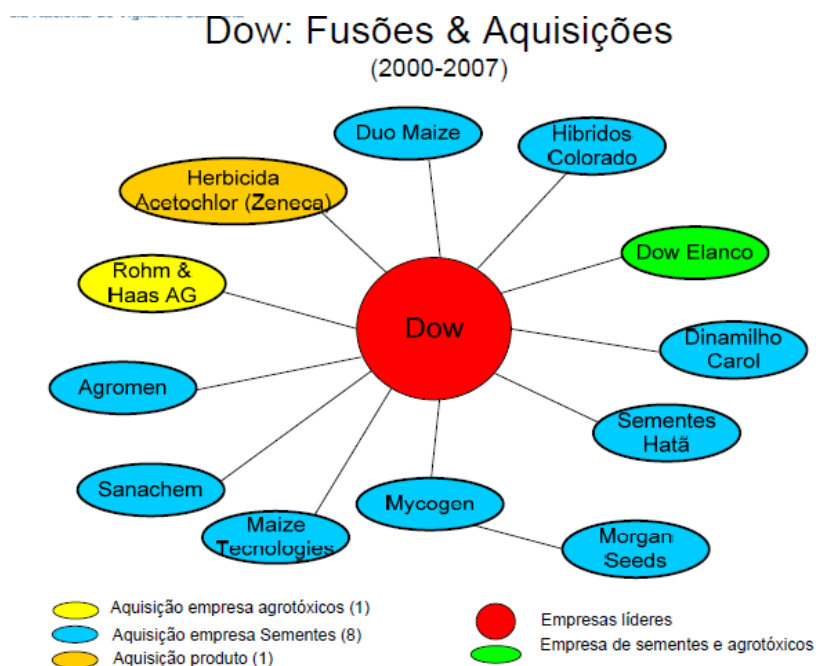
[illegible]

Dow: Fusões & Aquisições
(2000-2007)

Duo Maize

Hibridos Colorado

Herbicida Acetochlor (Zeneca)

Dow Elanco

Rohm & Haas AG

Dow

Dinamilho Carol

Agromen

Sementes Hatã

Sanachem

Mycogen

Maize Tecnologies

Morgan Seeds

Aquisição empresa agrotóxicos (1)
Aquisição empresa Sementes (8)
Aquisição produto (1)

Empresas líderes
Empresa de sementes e agrotóxicos